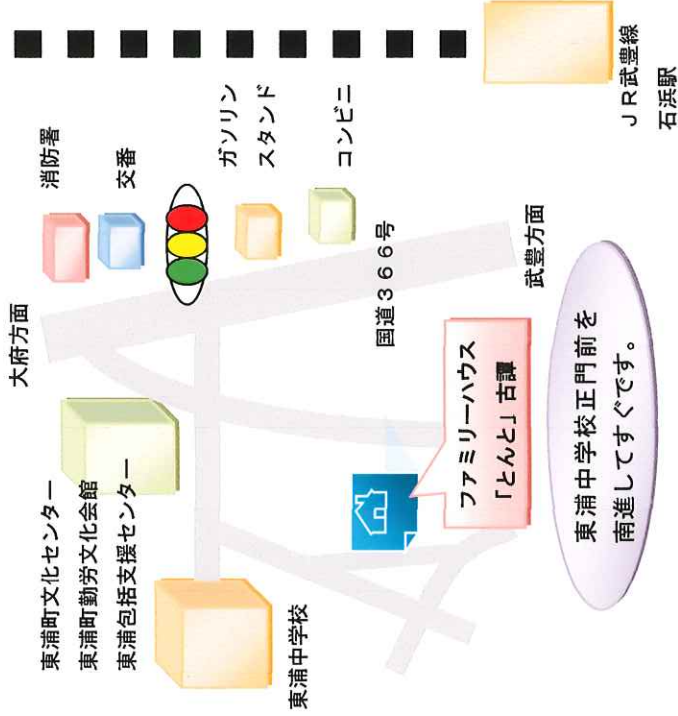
ＪＲ武豊線
石浜駅

消防署

交番

ガソリン
スタンド

コンビニ

国道３６６号

武豊方面

大府方面

ファミリーハウス
「とんと」古譚

東浦中学校正門前を
南進してすぐです。

東浦町文化センター
東浦町勤労文化会館
東浦包括支援センター

東浦中学校